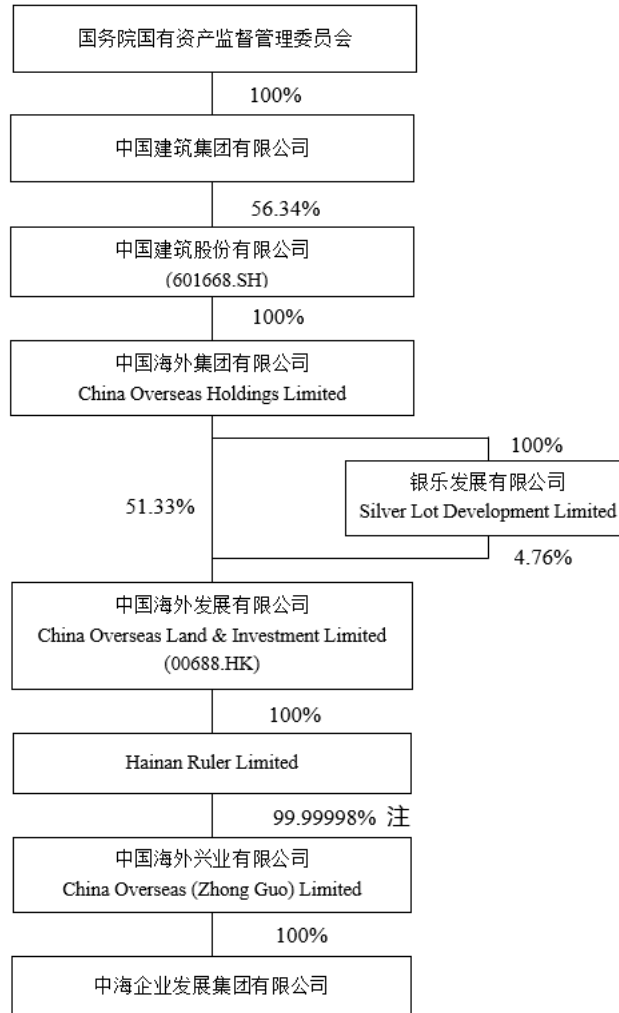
国务院国有资产监督管理委员会

100%

中国建筑集团有限公司

56.34%

中国建筑股份有限公司
(601668.SH)

100%

中国海外集团有限公司
China Overseas Holdings Limited

100%

银乐发展有限公司
Silver Lot Development Limited

51.33%

4.76%

中国海外发展有限公司
China Overseas Land & Investment Limited
(00688.HK)

100%

Hainan Ruler Limited

99.99998% 注

中国海外兴业有限公司
China Overseas (Zhong Guo) Limited

100%

中海企业发展集团有限公司